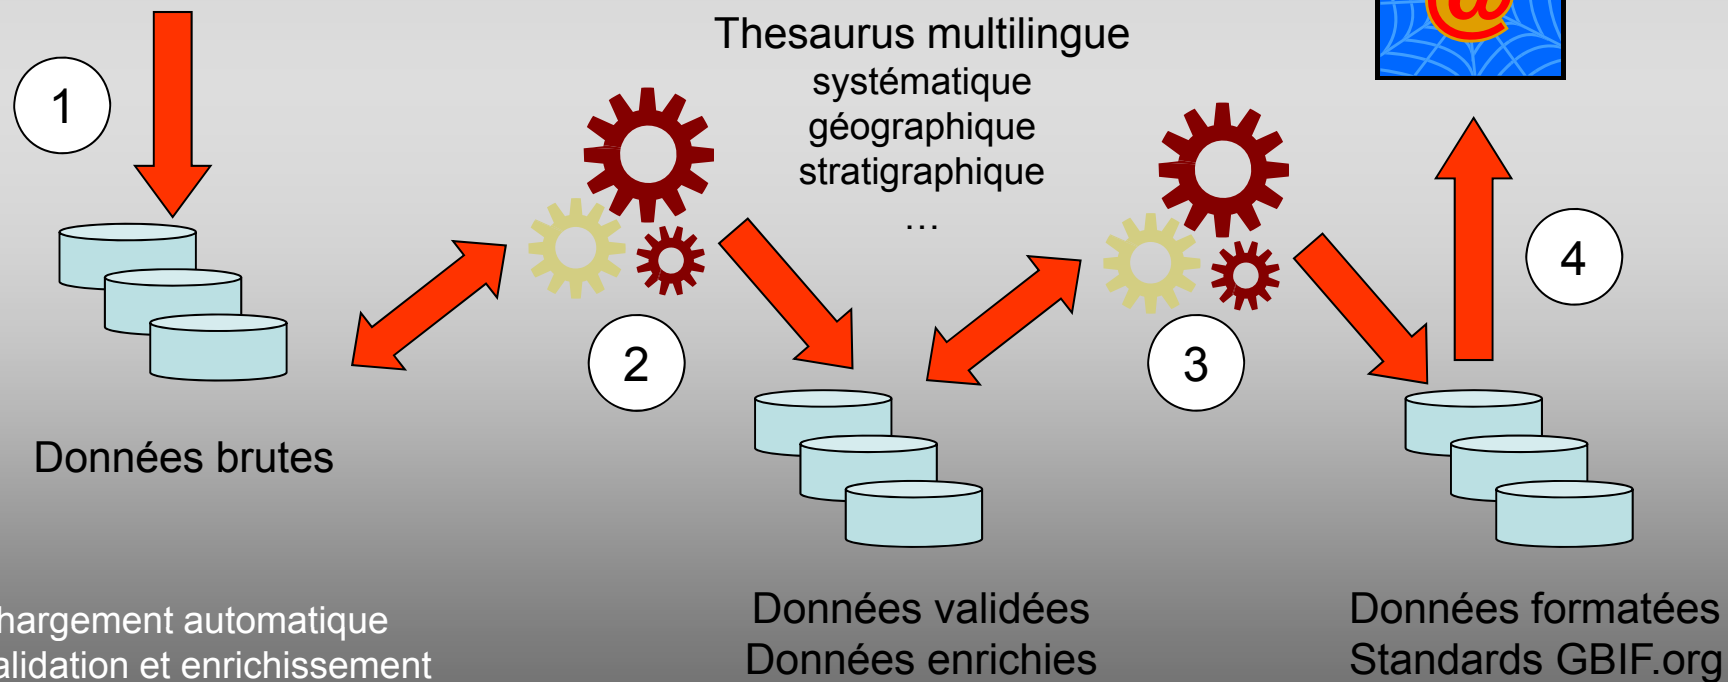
Thesaurus multilingue
systématique
géographique
stratigraphique
…

1

2

3

4

Données brutes

Données validées
Données enrichies

Données formatées
Standards GBIF.org

hargement automatique
alidation et enrichissement